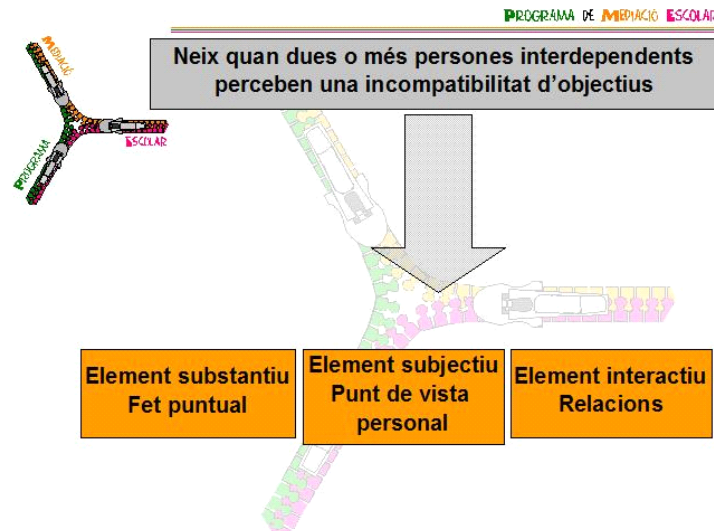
PROGRAMA DE MEDIACIÓ ESCOLAR

MEDIACIÓ
PROGRAMA
ESCOLAR

Neix quan dues o més persones interdependents perceben una incompatibilitat d'objectius

Element substantiu
Fet puntual

Element subjectiu
Punt de vista personal

Element interactiu
Relacions